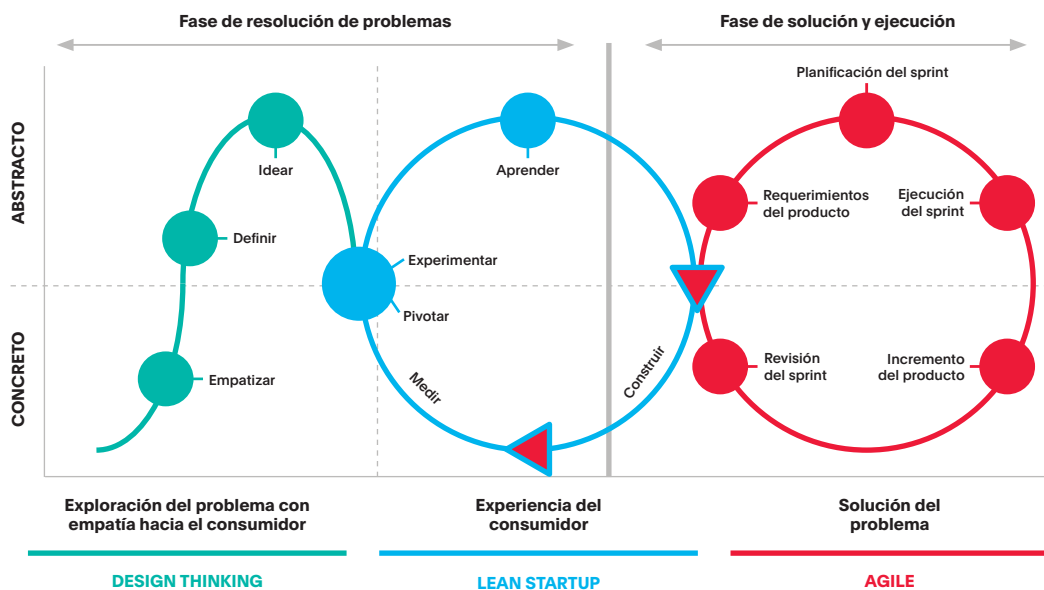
Fase de resolución de problemas

Fase de solución y ejecución

ABSTRACTO

CONCRETO

Idear

Definir

Empatizar

Aprender

Experimentar

Pivotar

Medir

Construir

Planificación del sprint

Requerimientos del producto

Ejecución del sprint

Revisión del sprint

Incremento del producto

Exploración del problema con empatía hacia el consumidor

Experiencia del consumidor

Solución del problema

DESIGN THINKING

LEAN STARTUP

AGILE